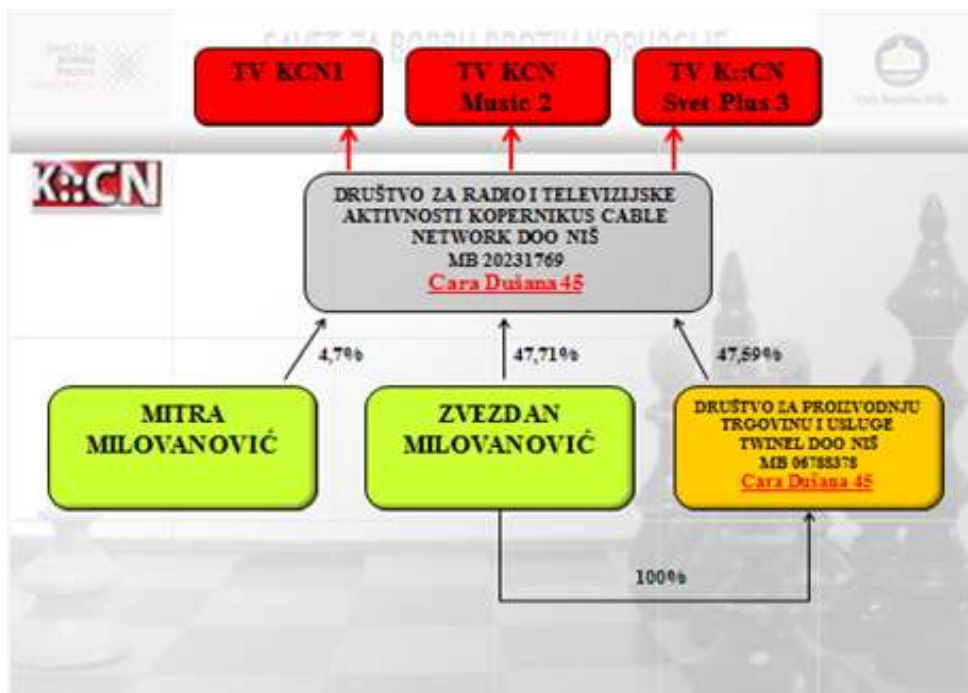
SAVET ZA BORBU PROTIV KORUPCIJE

TV KCN1

TV KCN Music 2

TV K::CN Svet Plus 3

K::CN

DRUŠTVO ZA RADIO I TELEVIZIJSKE AKTIVNOSTI KOPERNIKUS CABLE NETWORK DOO NIŠ
MB 20231769
Cara Dušana 45

4,7%

47,71%

47,59%

MITRA MILOVANOVIĆ

ZVEZDAN MILOVANOVIĆ

DRUŠTVO ZA PROIZVODNJU TRGOVINU I USLUGE TWINEL DOO NIŠ
MB 06788378
Cara Dušana 45

100%